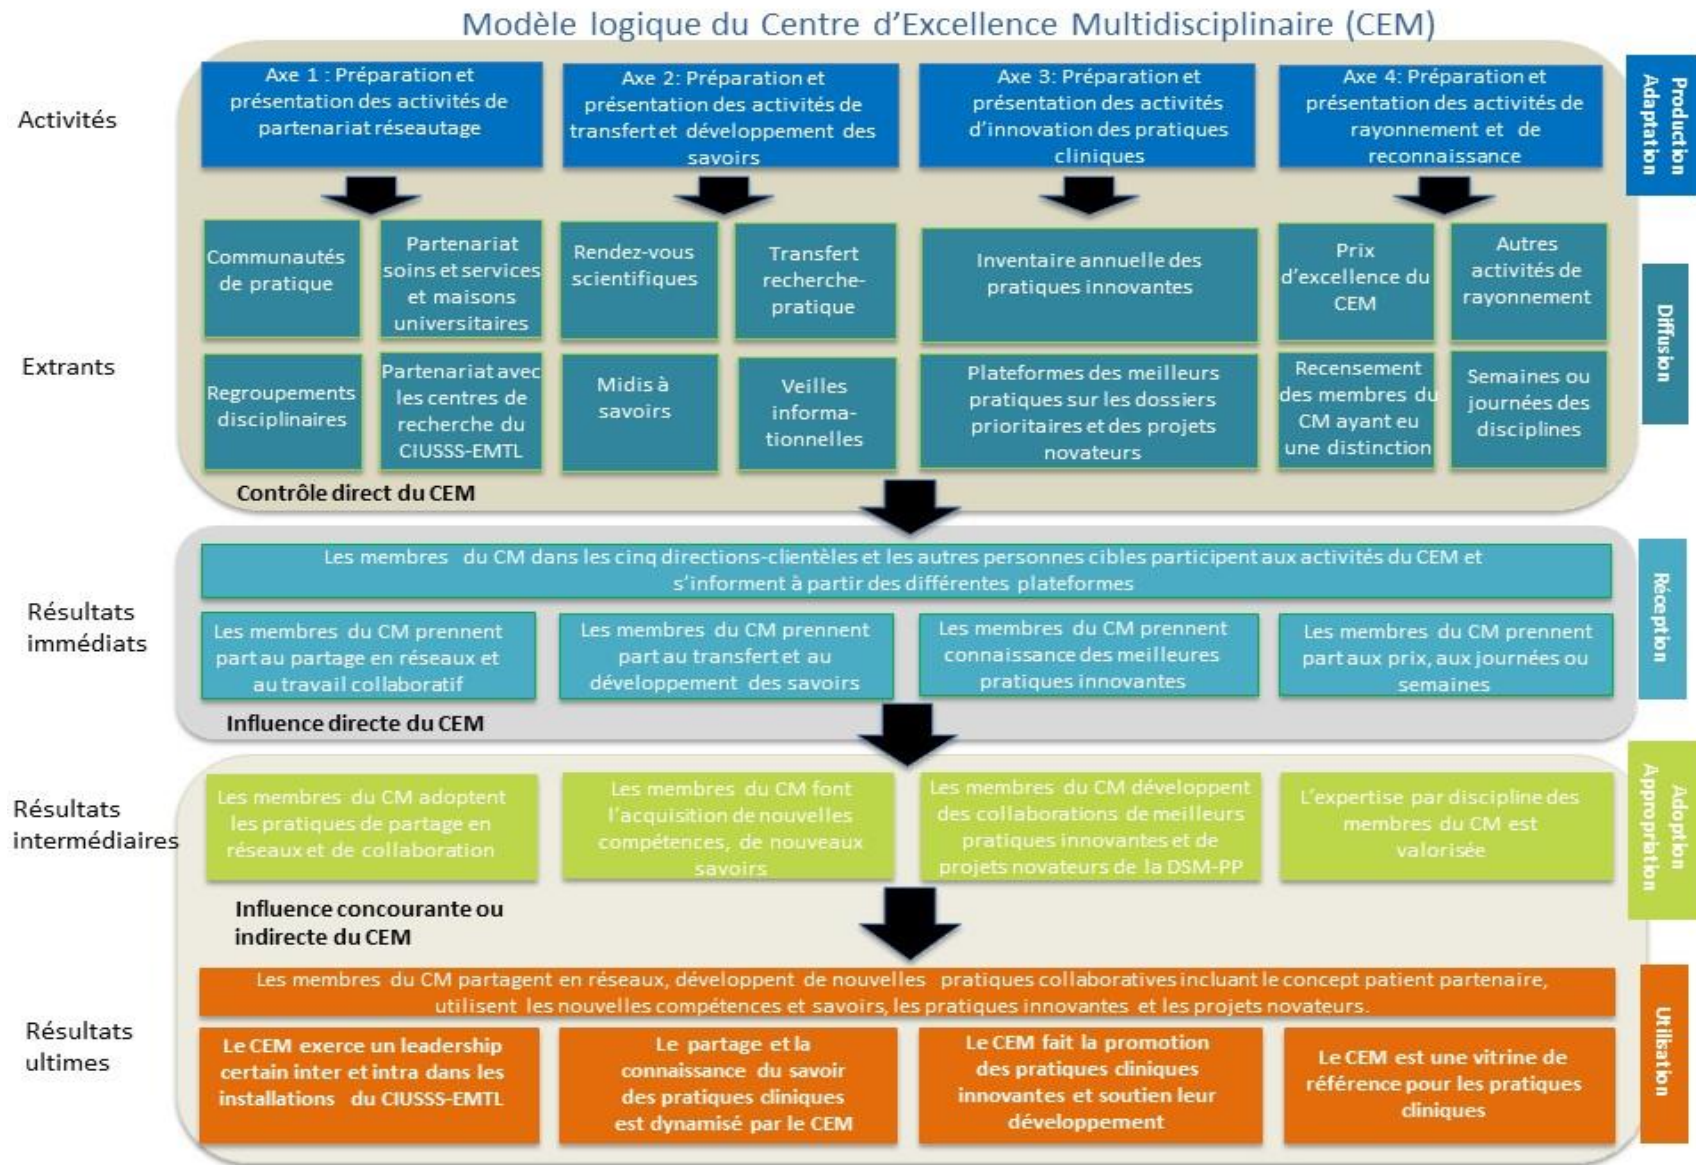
Modèle logique du Centre d'Excellence Multidisciplinaire (CEM)

Activités

Axe 1 : Préparation et présentation des activités de partenariat réseautage

Axe 2: Préparation et présentation des activités de transfert et développement des savoirs

Axe 3: Préparation et présentation des activités d'innovation des pratiques cliniques

Axe 4: Préparation et présentation des activités de rayonnement et de reconnaissance

Production Adaptation

Extrants

Communautés de pratique

Partenariat soins et services et maisons universitaires

Rendez-vous scientifiques

Transfert recherche-pratique

Inventaire annuelle des pratiques innovantes

Prix d'excellence du CEM

Autres activités de rayonnement

Diffusion

Regroupements disciplinaires

Partenariat avec les centres de recherche du CIUSSS-EMTL

Midis à savoirs

Veilles informa-tionnelles

Plateformes des meilleurs pratiques sur les dossiers prioritaires et des projets novateurs

Recensement des membres du CM ayant eu une distinction

Semaines ou journées des disciplines

Contrôle direct du CEM

Résultats immédiats

Les membres du CM dans les cinq directions-clientèles et les autres personnes cibles participent aux activités du CEM et s'informent à partir des différentes plateformes

Réception

Les membres du CM prennent part au partage en réseaux et au travail collaboratif

Les membres du CM prennent part au transfert et au développement des savoirs

Les membres du CM prennent connaissance des meilleures pratiques innovantes

Les membres du CM prennent part aux prix, aux journées ou semaines

Influence directe du CEM

Résultats intermédiaires

Les membres du CM adoptent les pratiques de partage en réseaux et de collaboration

Les membres du CM font l'acquisition de nouvelles compétences, de nouveaux savoirs

Les membres du CM développent des collaborations de meilleurs pratiques innovantes et de projets novateurs de la DSM-PP

L'expertise par discipline des membres du CM est valorisée

Adoption Appropriation

Influence concourante ou indirecte du CEM

Résultats ultimes

Les membres du CM partagent en réseaux, développent de nouvelles pratiques collaboratives incluant le concept patient partenaire, utilisent les nouvelles compétences et savoirs, les pratiques innovantes et les projets novateurs.

Utilisation

Le CEM exerce un leadership certain inter et intra dans les installations du CIUSSS-EMTL

Le partage et la connaissance du savoir des pratiques cliniques est dynamisé par le CEM

Le CEM fait la promotion des pratiques cliniques innovantes et soutien leur développement

Le CEM est une vitrine de référence pour les pratiques cliniques